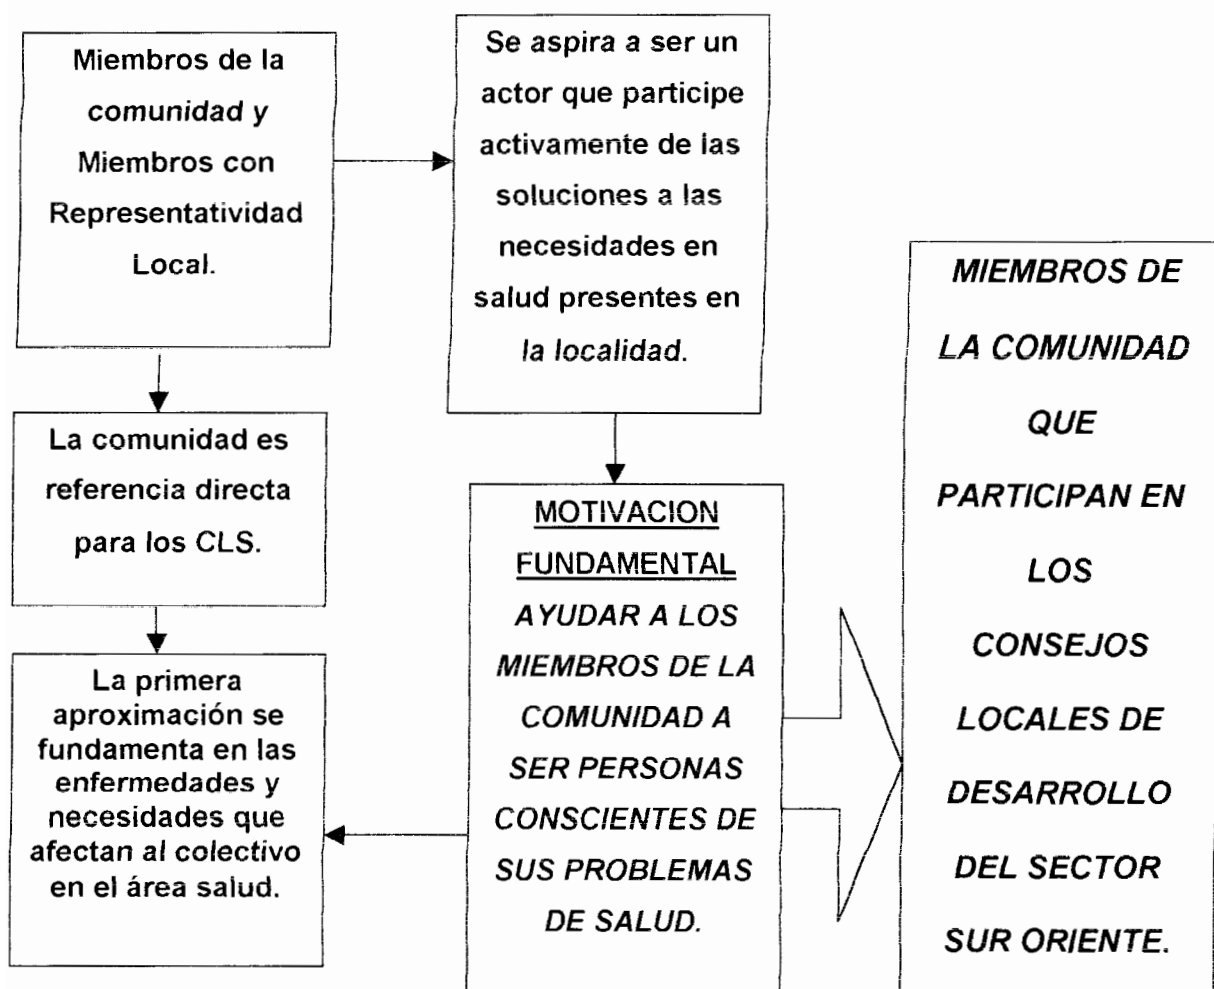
Miembros de la comunidad y Miembros con Representatividad Local.

Se aspira a ser un actor que participe activamente de las soluciones a las necesidades en salud presentes en la localidad.

La comunidad es referencia directa para los CLS.

La primera aproximación se fundamenta en las enfermedades y necesidades que afectan al colectivo en el área salud.

MOTIVACION FUNDAMENTAL AYUDAR A LOS MIEMBROS DE LA COMUNIDAD A SER PERSONAS CONSCIENTES DE SUS PROBLEMAS DE SALUD.

MIEMBROS DE LA COMUNIDAD QUE PARTICIPAN EN LOS CONSEJOS LOCALES DE DESARROLLO DEL SECTOR SUR ORIENTE.